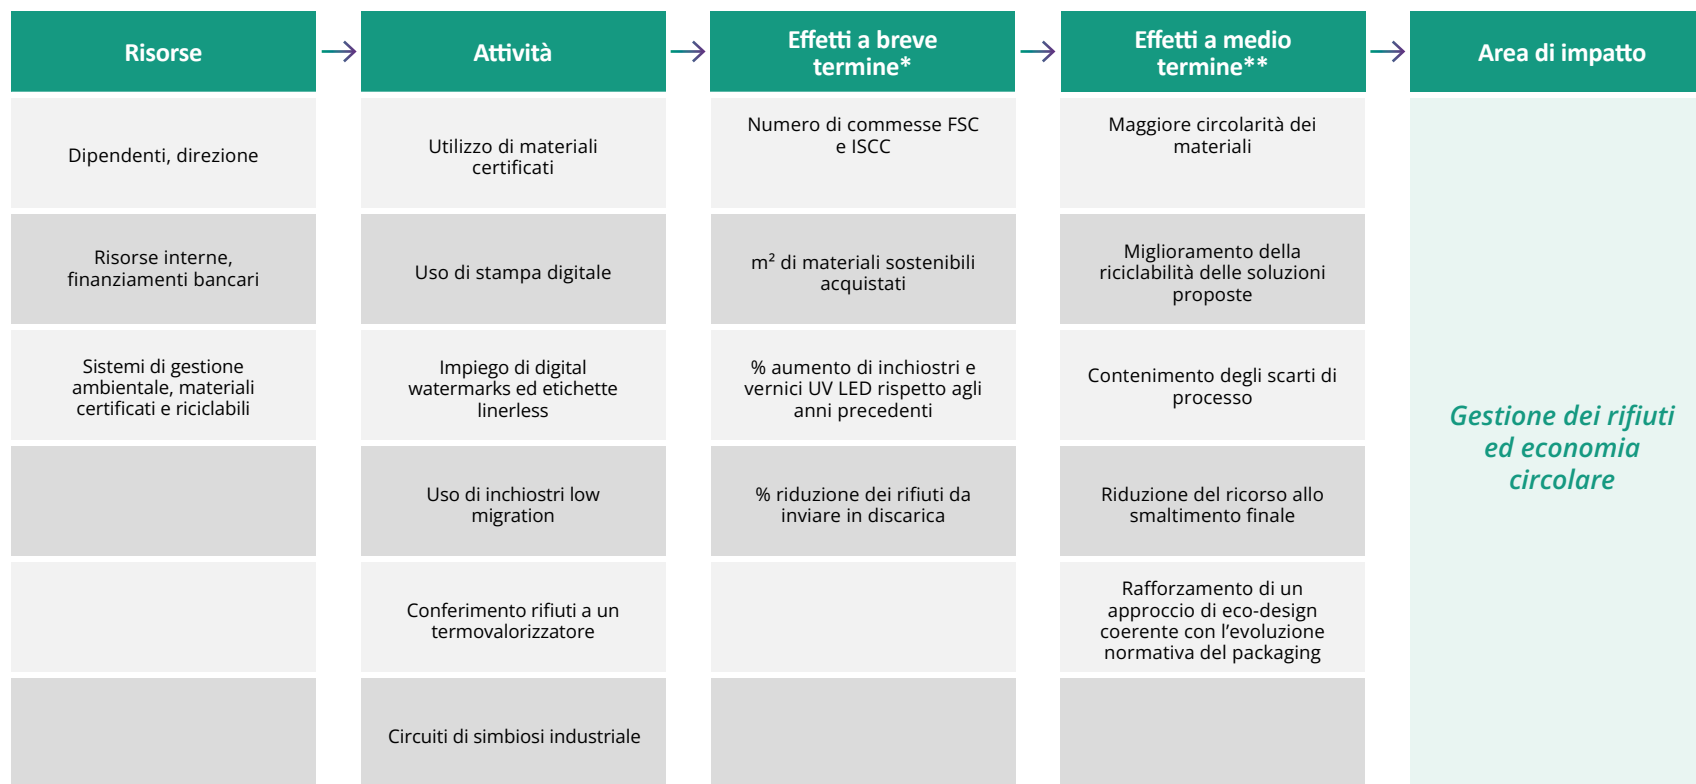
| Risorse | Attività | Effetti a breve termine* | Effetti a medio termine** | Area di impatto |
|---|---|---|---|---|
| Dipendenti, direzione | Utilizzo di materiali certificati | Numero di commesse FSC e ISCC | Maggiore circolarità dei materiali | Gestione dei rifiuti ed economia circolare |
| Risorse interne, finanziamenti bancari | Uso di stampa digitale | $m^2$ di materiali sostenibili acquistati | Miglioramento della riciclabilità delle soluzioni proposte | |
| Sistemi di gestione ambientale, materiali certificati e riciclabili | Impiego di digital watermarks ed etichette linerless | % aumento di inchiostri e vernici UV LED rispetto agli anni precedenti | Contenimento degli scarti di processo | |
| | Uso di inchiostri low migration | % riduzione dei rifiuti da inviare in discarica | Riduzione del ricorso allo smaltimento finale | |
| | Conferimento rifiuti a un termovalorizzatore | | Rafforzamento di un approccio di eco-design coerente con l'evoluzione normativa del packaging | |
| | Circuiti di simbiosi industriale | | | |